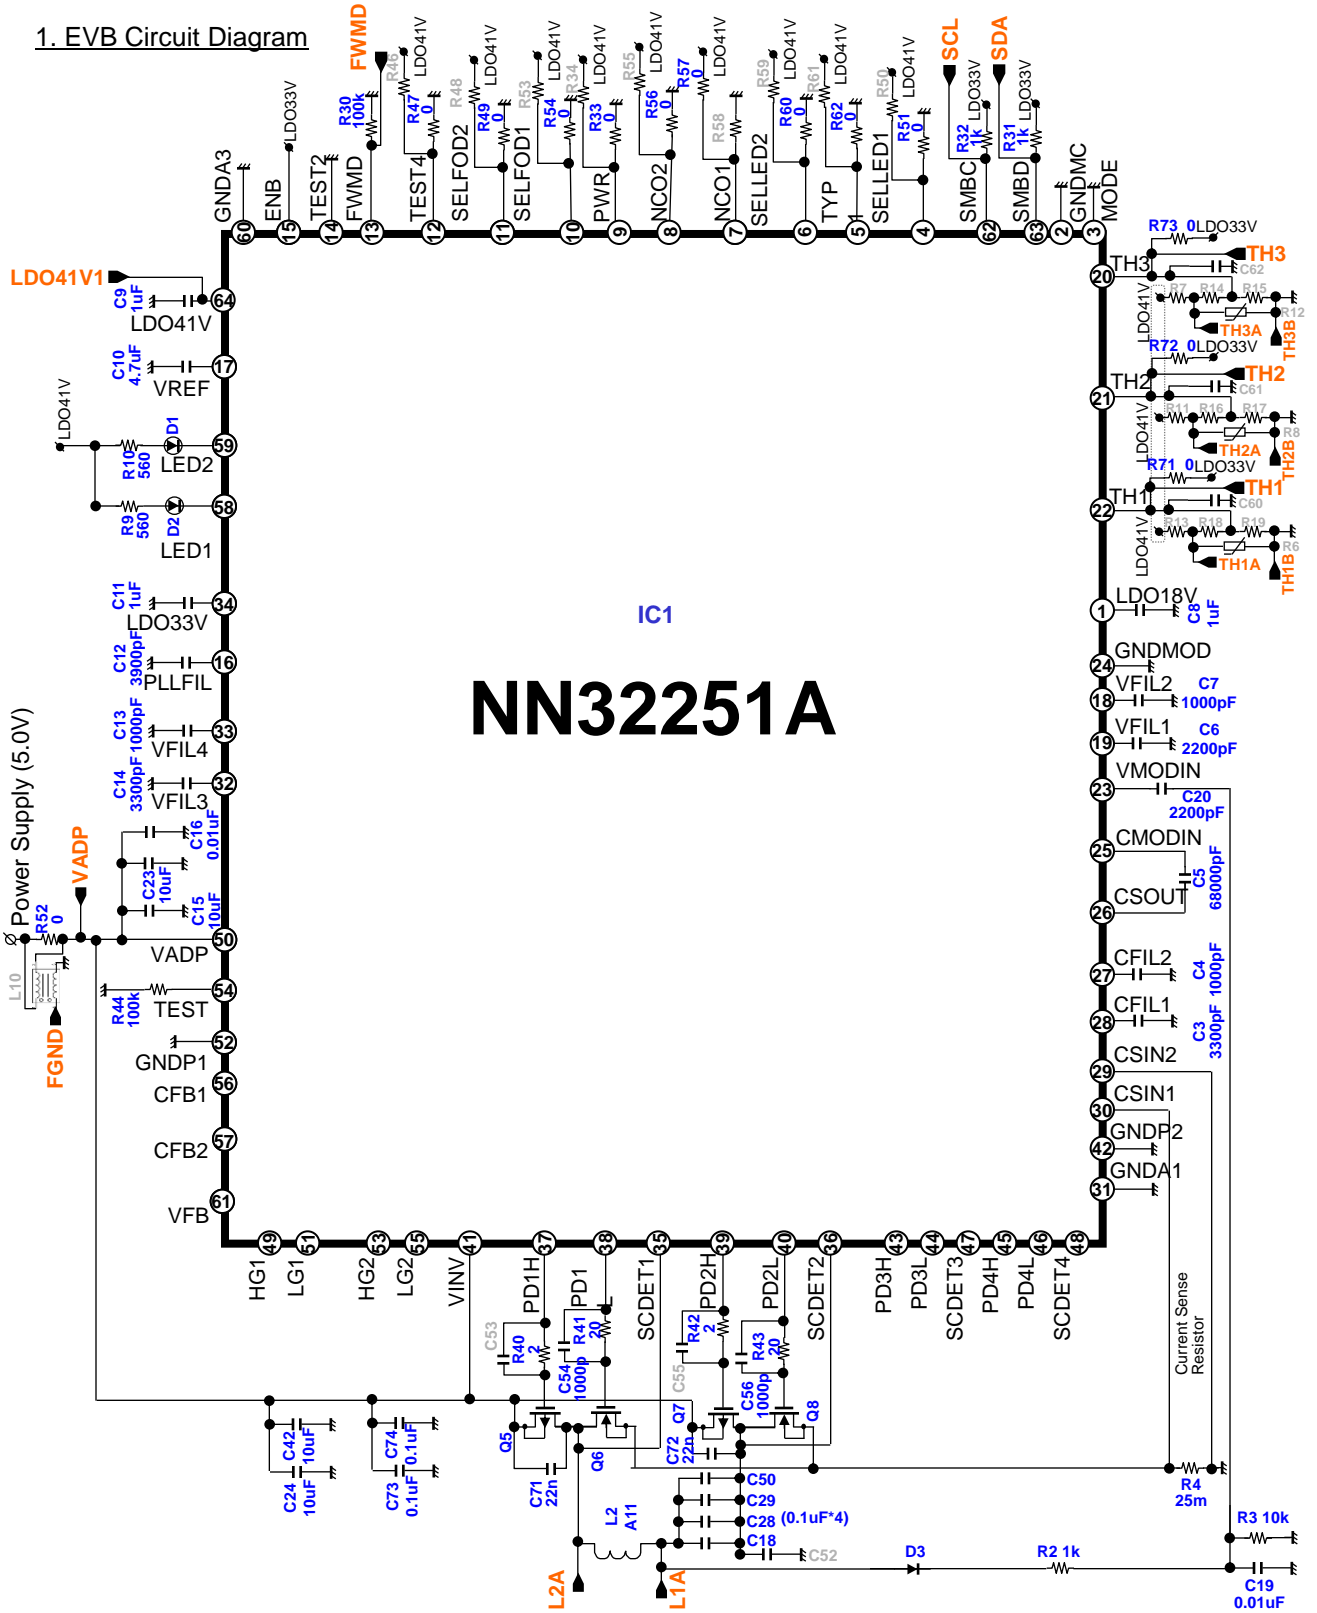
1. EVB Circuit Diagram

IC1

NN32251A

FWMD SCL SDA LDO41V1 VADP FGND L2A L1A TH3 TH3A TH3B TH2 TH2A TH2B TH1 TH1A TH1B

GNDA3 60, ENB 15, TEST2 14, FWMD 13, TEST4 12, SELFOD2 11, SELFOD1 10, PWR 9, NCO2 8, NCO1 7, SELLED2 6, TYP 5, SELLED1 4, SMBC 62, SMBD 63, GNDMC 2, MODE 3

LDO41V 64, VREF 17, LED2 59, LED1 58, LDO33V 34, PLLFIL 16, VFIL4 33, VFIL3 32, VADP 50, TEST 54, GNDP1 52, CFB1 56, CFB2 57, VFB 61

TH3 20, TH2 21, TH1 22, LDO18V 1, GNDMOD 24, VFIL2 18, VFIL1 19, VMODIN 23, CMODIN 25, CSOUT 26, CFIL2 27, CFIL1 28, CSIN2 29, CSIN1 30, GNDP2 42, GNDA1 31

HG1 49, LG1 51, HG2 53, LG2 55, VINV 41, PD1H 37, PD1 38, SCDET1 35, PD2H 39, PD2L 40, SCDET2 36, PD3H 43, PD3L 44, SCDET3 47, PD4H 45, PD4L 46, SCDET4 48

LDO33V LDO41V R30 100k R46 R47 0 R48 R49 0 R53 R54 0 R34 R33 0 R55 R56 0 R57 0 R58 R59 R60 0 R61 R62 0 R50 R51 0 R32 1k R31 1k

R73 0 LDO33V C62 R7 R14 R15 R12 R72 0 LDO33V C61 R11 R16 R17 R8 R71 0 LDO33V C60 R13 R18 R19 R6 LDO41V

C9 1uF C10 4.7uF R10 560 D1 R9 560 D2 C11 1uF C12 3900pF C13 1000pF C14 3300pF C16 0.01uF C23 10uF C15 10uF R52 0 L10 R44 100k Power Supply (5.0V)

C8 1uF C7 1000pF C6 2200pF C20 2200pF C5 68000pF C4 1000pF C3 3300pF Current Sense Resistor

C53 R40 2 C54 1000p R41 20 C55 R42 2 C56 1000p R43 20 Q5 Q6 Q7 Q8 C42 10uF C24 10uF C74 0.1uF C73 0.1uF C71 22n C72 22n C50 C29 C28 (0.1uF*4) C18 C52 L2 A11 D3 R2 1k R4 25m R3 10k C19 0.01uF